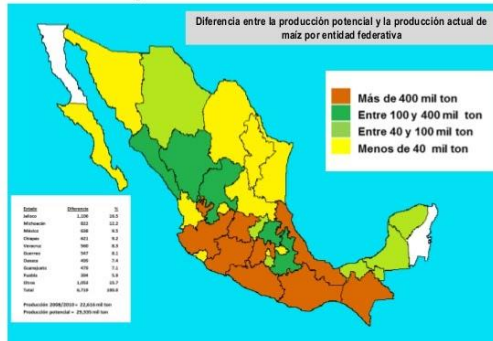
Diferencia entre la producción potencial y la producción actual de maíz por entidad federativa

Más de 400 mil ton
Entre 100 y 400 mil ton
Entre 40 y 100 mil ton
Menos de 40 mil ton

| Estado | Diferencia | % |
|---|---|---|
| Jalisco | 1,100 | 16.5 |
| Michoacán | 822 | 12.2 |
| México | 638 | 9.5 |
| Chiapas | 621 | 9.2 |
| Veracruz | 560 | 8.3 |
| Guerrero | 547 | 8.1 |
| Oaxaca | 499 | 7.4 |
| Guanajuato | 478 | 7.1 |
| Puebla | 394 | 5.9 |
| Otros | 1,053 | 15.7 |
| Total | 6,719 | 100.0 |

Producción 2008/2010 = 22,616 mil ton
Producción potencial = 29,335 mil ton